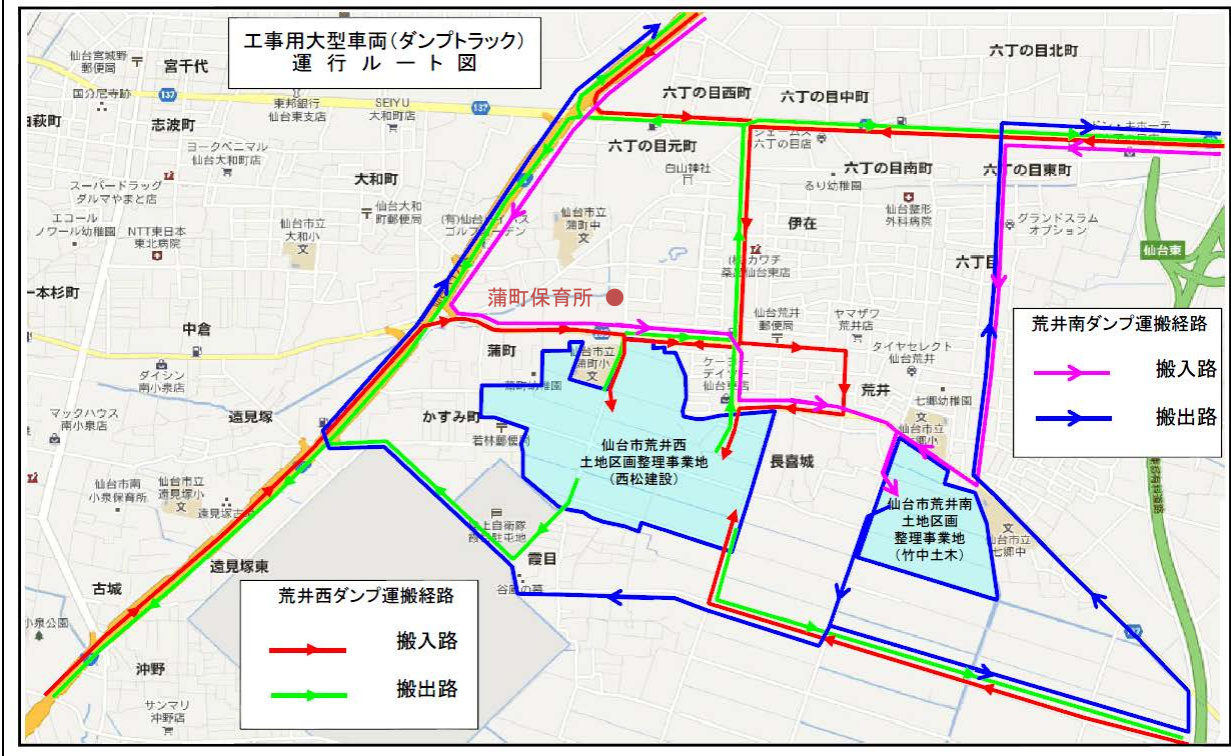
工事用大型車両（ダンプトラック）
運 行 ル ー ト 図

仙台宮城野郵便局
宮千代
国分尼寺跡
137
東邦銀行 仙台東支店
SEIYU 大和町店
137
萩町
志波町
ヨークベニマル 仙台大和町店
スーパードラッグ ダルマやまと店
大和町
仙台大和町郵便局
エコール ノワール幼稚園
NTT東日本 東北病院
仙台市立 大和小
一本杉町
中倉
ダイシン 南小泉店
マックハウス 南小泉店
遠見塚
仙台市南 小泉保育所
仙台市立 遠見塚小
遠見塚古墳
遠見塚東
古城
小泉公園
沖野
サンマリ 沖野店
六丁の目西町
六丁の目中町
六丁の目北町
六丁の目元町
ジェームス 六丁の目店
白山神社
六丁の目南町
六丁の目東町
るり幼稚園
仙台整形 外科病院
グランドスラム オプション
(有)仙台 ゴルフ ーデン
仙台市立 蒲町中
伊在
(株)カワチ 薬品仙台東店
六丁目
仙台東
蒲町保育所
仙台荒井 郵便局
ヤマザワ 荒井店
タイヤセレクト 仙台荒井
蒲町
仙台市立 蒲町小
蒲町幼稚園
ケーヨー デイツー 仙台荒井店
荒井
七郷幼稚園
仙台市立 七郷小
かすみ町
若林郵便局
仙台市荒井西 土地区画整理事業地 （西松建設）
長喜城
陸上自衛隊 霞目駐屯地
霞目
谷風の墓
仙台市荒井南 土地区画 整理事業地 （竹中土木）
仙台市立 七郷中
荒井南ダンプ運搬経路
搬入路
搬出路
荒井西ダンプ運搬経路
搬入路
搬出路